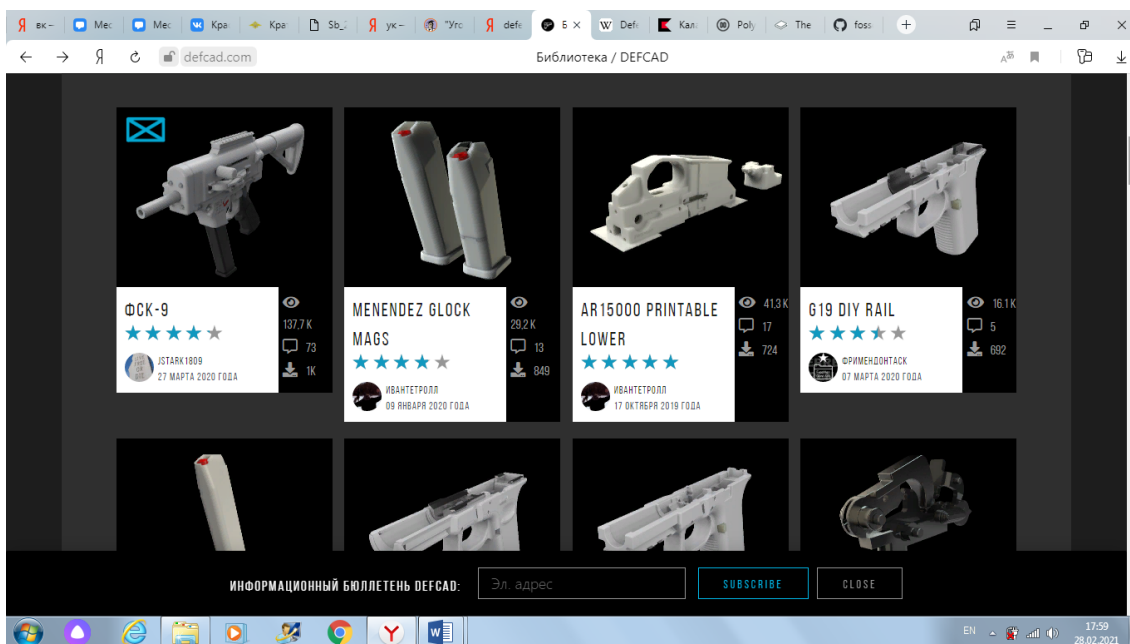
Я вк – Me Me Кра Кра Sb_ Я ук – "Угс Я defc Б × W Defc Kal Poly The foss +

defcad.com Библиотека / DEFCAD

ФСК-9
★★★★★
JSTARK1809
27 МАРТА 2020 ГОДА
137,7 K
73
1K

MENENDEZ GLOCK MAGS
★★★★★
ИВАНТЕТРОЛЛ
09 ЯНВАРЯ 2020 ГОДА
29,2 K
13
849

AR15000 PRINTABLE LOWER
★★★★★
ИВАНТЕТРОЛЛ
17 ОКТЯБРЯ 2019 ГОДА
41,3 K
17
724

G19 DIY RAIL
★★★★★
ФРИМЕНДОНТАСК
07 МАРТА 2020 ГОДА
16,1 K
5
692

ИНФОРМАЦИОННЫЙ БЮЛЛЕТЕНЬ DEFCAD: Эл. адрес SUBSCRIBE CLOSE

EN 17:59 28.02.2021